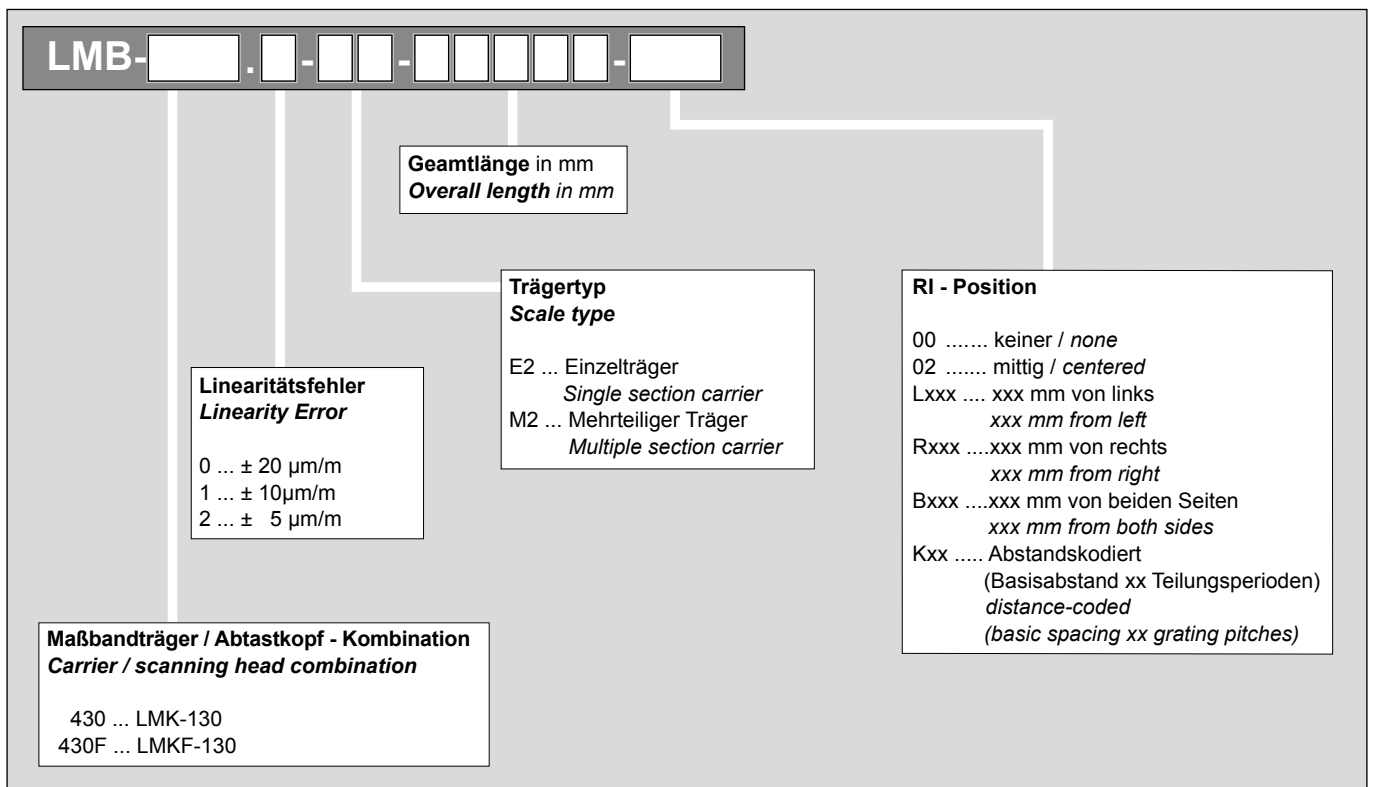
LMB- . - - -

Geamtlänge in mm
*Overall length in mm*

Trägertyp
*Scale type*

E2 ... Einzelträger
*Single section carrier*
M2 ... Mehrteiliger Träger
*Multiple section carrier*

RI - Position

00 ....... keiner / *none*
02 ....... mittig / *centered*
Lxxx .... xxx mm von links
*xxx mm from left*
Rxxx ....xxx mm von rechts
*xxx mm from right*
Bxxx ....xxx mm von beiden Seiten
*xxx mm from both sides*
Kxx ..... Abstandskodiert
(Basisabstand xx Teilungsperioden)
*distance-coded*
*(basic spacing xx grating pitches)*

Linearitätsfehler
*Linearity Error*

0 ... ± 20 µm/m
1 ... ± 10µm/m
2 ... ± 5 µm/m

Maßbandträger / Abtastkopf - Kombination
*Carrier / scanning head combination*

430 ... LMK-130
430F ... LMKF-130